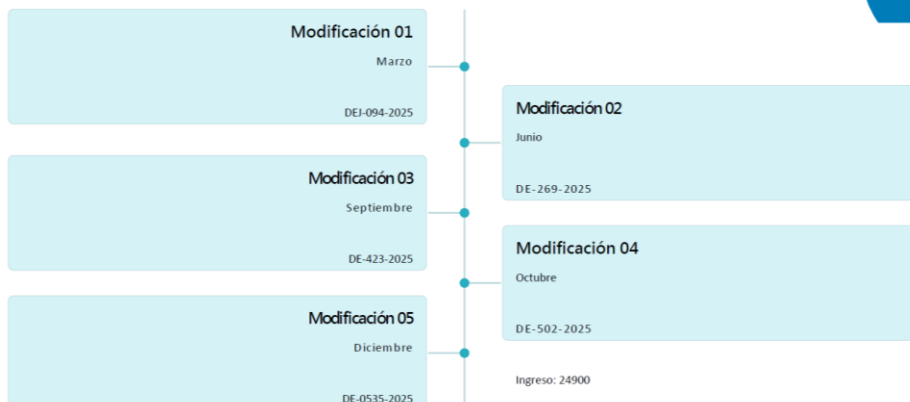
Modificación 01

Marzo

DEJ-094-2025

Modificación 02

Junio

DE-269-2025

Modificación 03

Septiembre

DE-423-2025

Modificación 04

Octubre

DE-502-2025

Modificación 05

Diciembre

DE-0535-2025

Ingreso: 24900